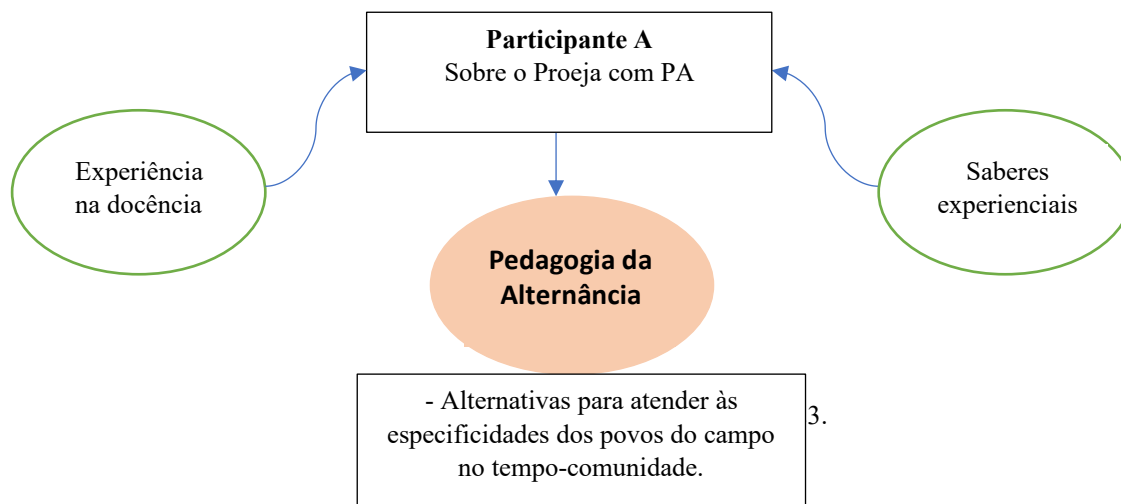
**Participante A**
Sobre o Proeja com PA

Experiência na docência

Saberes experienciais

**Pedagogia da Alternância**

- Alternativas para atender às especificidades dos povos do campo no tempo-comunidade.

3.